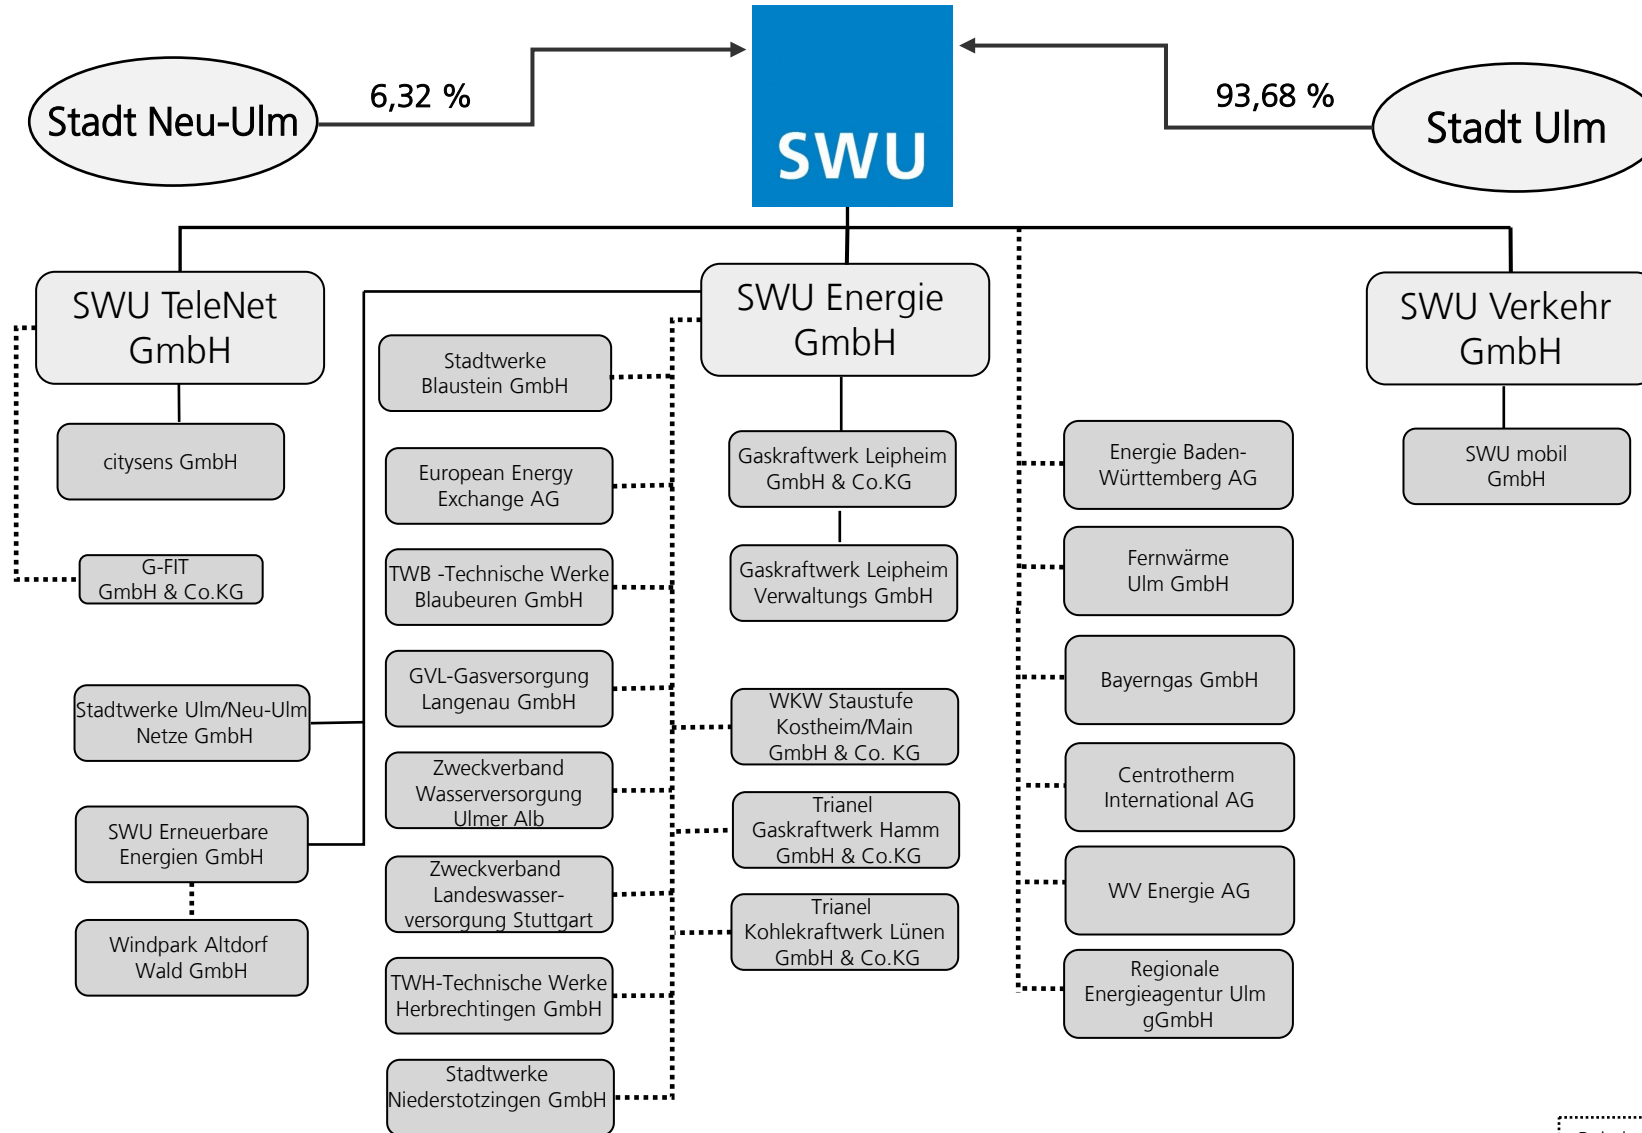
Stadt Neu-Ulm

6,32 %

SWU

93,68 %

Stadt Ulm

SWU TeleNet GmbH

citysens GmbH

G-FIT GmbH & Co.KG

Stadtwerke Ulm/Neu-Ulm Netze GmbH

SWU Erneuerbare Energien GmbH

Windpark Altdorf Wald GmbH

Stadtwerke Blaustein GmbH

European Energy Exchange AG

TWB -Technische Werke Blaubeuren GmbH

GVL-Gasversorgung Langenau GmbH

Zweckverband Wasserversorgung Ulmer Alb

Zweckverband Landeswasserversorgung Stuttgart

TWH-Technische Werke Herbrechtingen GmbH

Stadtwerke Niederstotzingen GmbH

SWU Energie GmbH

Gaskraftwerk Leipheim GmbH & Co.KG

Gaskraftwerk Leipheim Verwaltungs GmbH

WKW Staustufe Kostheim/Main GmbH & Co. KG

Trianel Gaskraftwerk Hamm GmbH & Co.KG

Trianel Kohlekraftwerk Lünen GmbH & Co.KG

Energie Baden-Württemberg AG

Fernwärme Ulm GmbH

Bayerngas GmbH

Centrotherm International AG

WV Energie AG

Regionale Energieagentur Ulm gGmbH

SWU Verkehr GmbH

SWU mobil GmbH